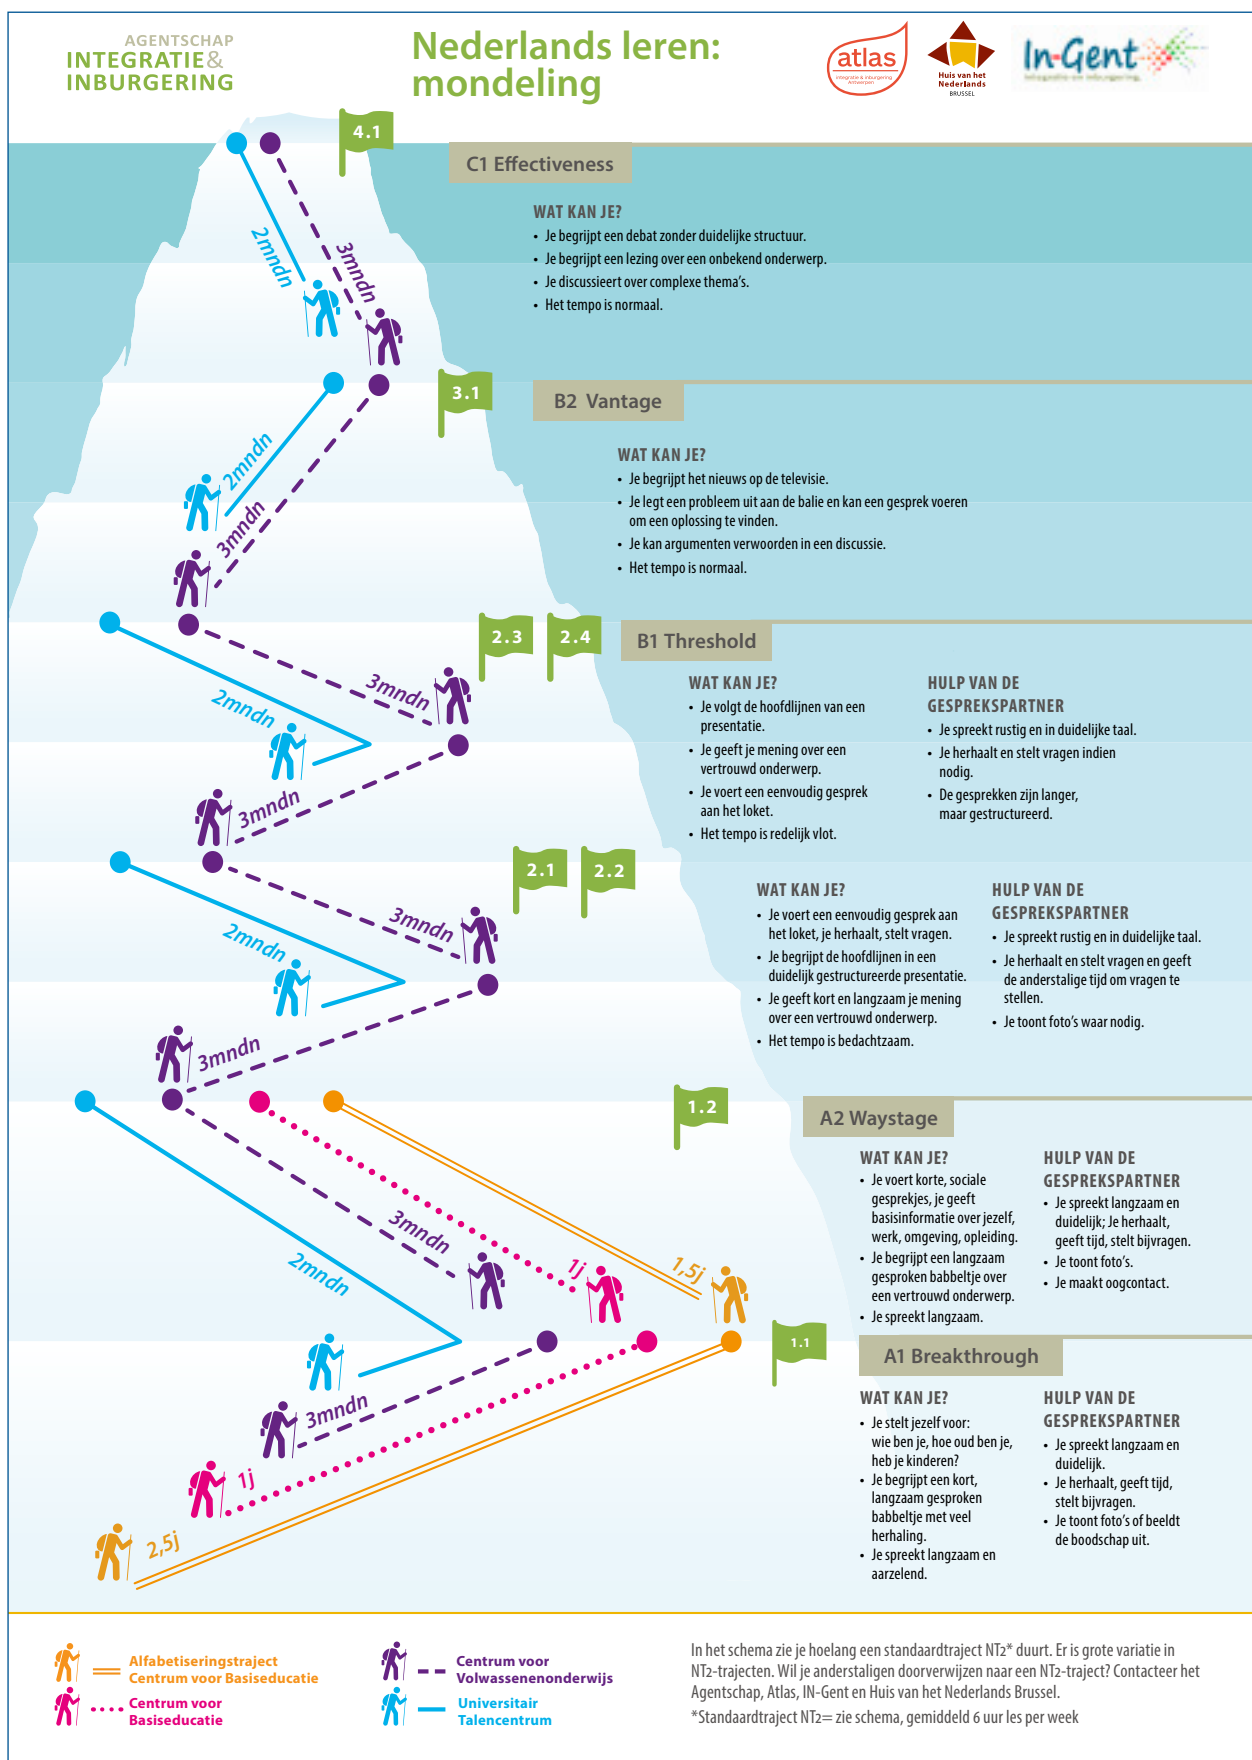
AGENTSCHAP
INTEGRATIE & INBURGERING

Nederlands leren: mondeling

atlas
integratie & inburgering Antwerpen

Huis van het Nederlands
BRUSSEL

In-Gent
integratie en inburgering

4.1

C1 Effectiveness

WAT KAN JE?
• Je begrijpt een debat zonder duidelijke structuur.
• Je begrijpt een lezing over een onbekend onderwerp.
• Je discussieert over complexe thema's.
• Het tempo is normaal.

2mndn
3mndn

3.1

B2 Vantage

WAT KAN JE?
• Je begrijpt het nieuws op de televisie.
• Je legt een probleem uit aan de balie en kan een gesprek voeren om een oplossing te vinden.
• Je kan argumenten verwoorden in een discussie.
• Het tempo is normaal.

2mndn
3mndn

2.3
2.4

B1 Threshold

WAT KAN JE?
• Je volgt de hoofdlijnen van een presentatie.
• Je geeft je mening over een vertrouwd onderwerp.
• Je voert een eenvoudig gesprek aan het loket.
• Het tempo is redelijk vlot.

HULP VAN DE GESPREKSPARTNER
• Je spreekt rustig en in duidelijke taal.
• Je herhaalt en stelt vragen indien nodig.
• De gesprekken zijn langer, maar gestructureerd.

3mndn
2mndn
3mndn

2.1
2.2

WAT KAN JE?
• Je voert een eenvoudig gesprek aan het loket, je herhaalt, stelt vragen.
• Je begrijpt de hoofdlijnen in een duidelijk gestructureerde presentatie.
• Je geeft kort en langzaam je mening over een vertrouwd onderwerp.
• Het tempo is bedachtzaam.

HULP VAN DE GESPREKSPARTNER
• Je spreekt rustig en in duidelijke taal.
• Je herhaalt en stelt vragen en geeft de anderstalige tijd om vragen te stellen.
• Je toont foto's waar nodig.

3mndn
2mndn
3mndn

1.2

A2 Waystage

WAT KAN JE?
• Je voert korte, sociale gesprekjes, je geeft basisinformatie over jezelf, werk, omgeving, opleiding.
• Je begrijpt een langzaam gesproken babbeltje over een vertrouwd onderwerp.
• Je spreekt langzaam.

HULP VAN DE GESPREKSPARTNER
• Je spreekt langzaam en duidelijk; Je herhaalt, geeft tijd, stelt bijvragen.
• Je toont foto's.
• Je maakt oogcontact.

3mndn
1j
1,5j
2mndn

1.1

A1 Breakthrough

WAT KAN JE?
• Je stelt jezelf voor: wie ben je, hoe oud ben je, heb je kinderen?
• Je begrijpt een kort, langzaam gesproken babbeltje met veel herhaling.
• Je spreekt langzaam en aarzelend.

HULP VAN DE GESPREKSPARTNER
• Je spreekt langzaam en duidelijk.
• Je herhaalt, geeft tijd, stelt bijvragen.
• Je toont foto's of beeldt de boodschap uit.

3mndn
1j
2,5j

Alfabetiseringstraject Centrum voor Basiseducatie
Centrum voor Basiseducatie
Centrum voor Volwassenenonderwijs
Universitair Talencentrum

In het schema zie je hoelang een standaardtraject NT2* duurt. Er is grote variatie in NT2-trajecten. Wil je anderstaligen doorverwijzen naar een NT2-traject? Contacteer het Agentschap, Atlas, IN-Gent en Huis van het Nederlands Brussel.
*Standaardtraject NT2= zie schema, gemiddeld 6 uur les per week